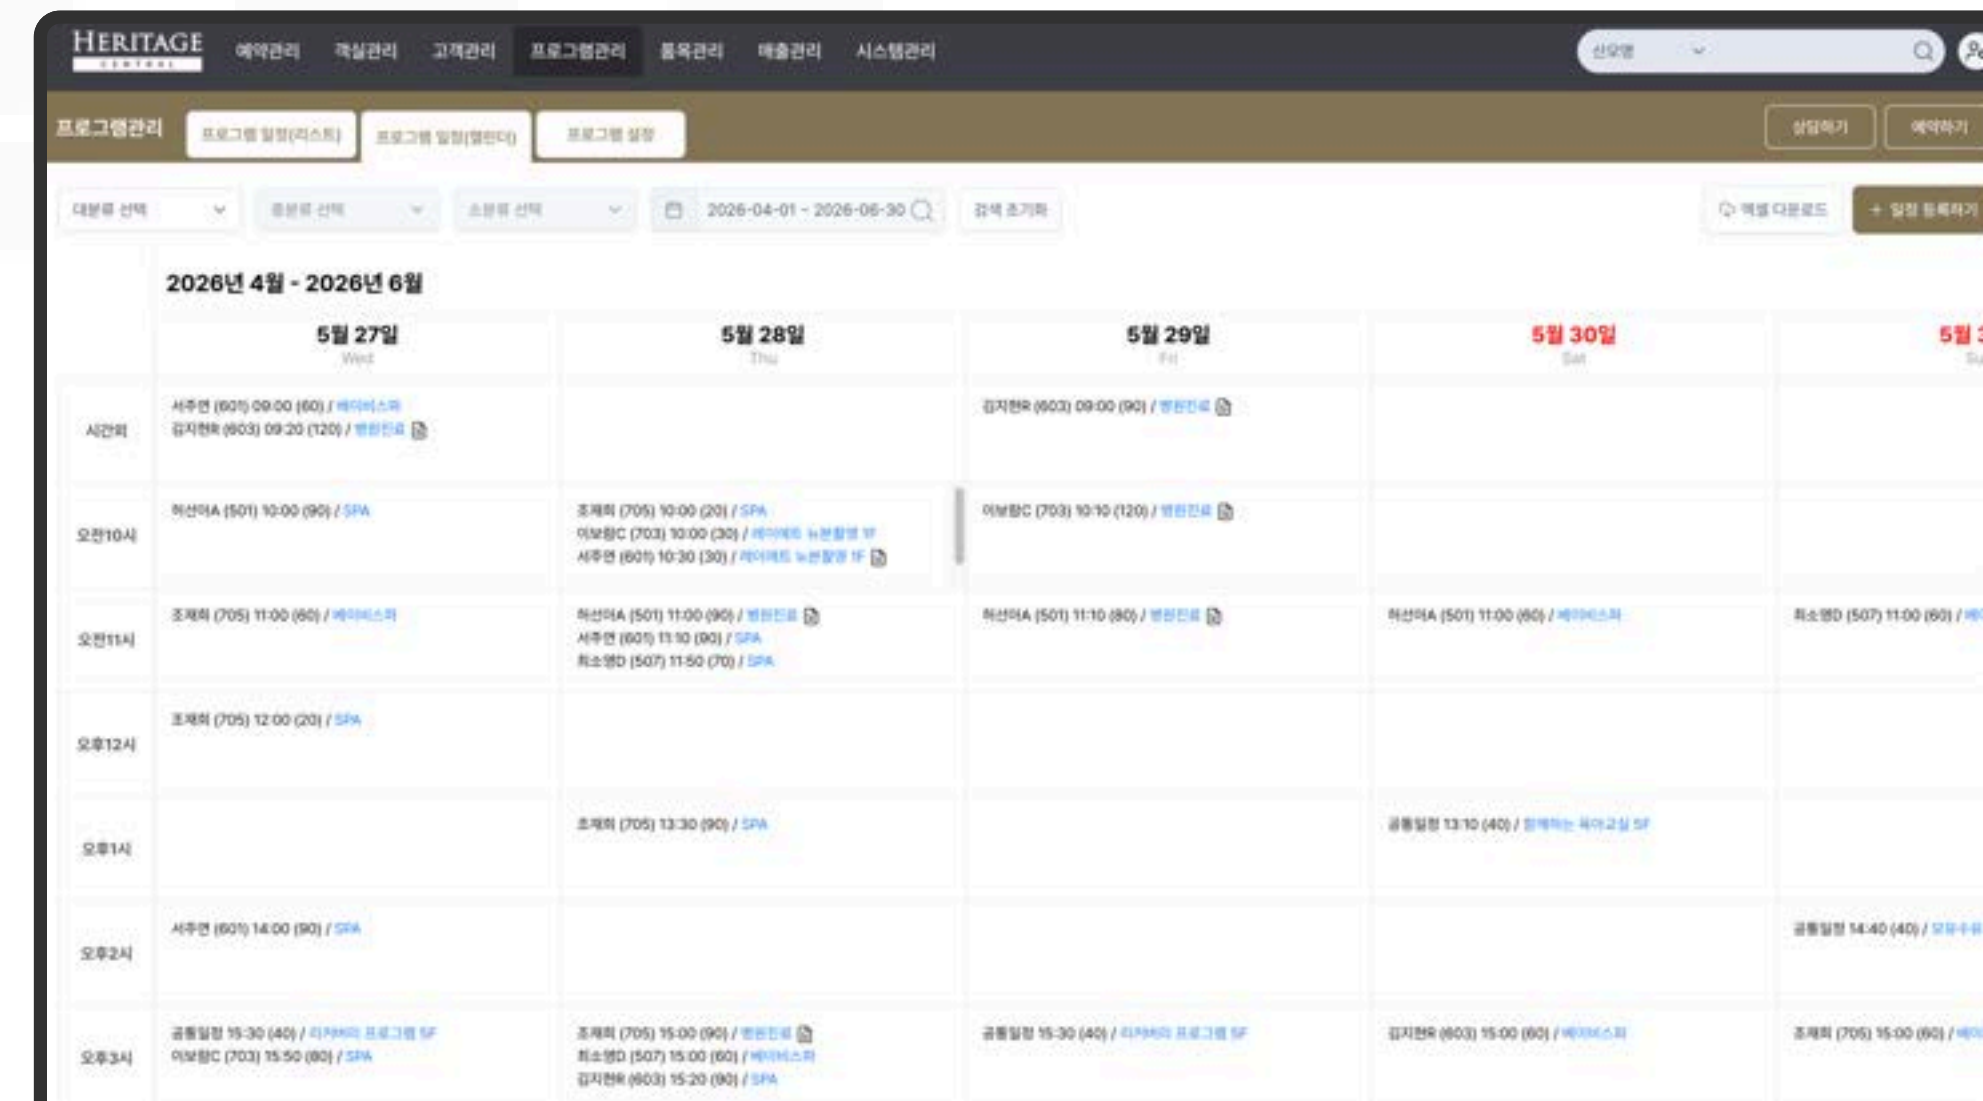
HERITAGE

예약관리 객실관리 고객관리 프로그램관리 품목관리 매출관리 시스템관리

신오엠

프로그램관리 프로그램 일정(리스트) 프로그램 일정(캘린더) 프로그램 설정

상담하기 예약하기

대분류 선택 중분류 선택 소분류 선택 2026-04-01 ~ 2026-06-30 검색 초기화

엑셀 다운로드 + 일정 등록하기

2026년 4월 - 2026년 6월

| | 5월 27일 Wed | 5월 28일 Thu | 5월 29일 Fri | 5월 30일 Sat | 5월 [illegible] |
|---|---|---|---|---|---|
| 시간외 | 서주연 (601) 09:00 (60) / 베이비스파<br>김지현R (603) 09:20 (120) / 병원진료 | | 김지현R (603) 09:00 (90) / 병원진료 | | |
| 오전10시 | 허선아A (501) 10:00 (90) / SPA | 조재희 (705) 10:00 (20) / SPA<br>이보람C (703) 10:00 (30) / 베이비 뉴본촬영 1F<br>서주연 (601) 10:30 (30) / 베이비 뉴본촬영 1F | 이보람C (703) 10:10 (120) / 병원진료 | | |
| 오전11시 | 조재희 (705) 11:00 (60) / 베이비스파 | 허선아A (501) 11:00 (90) / 병원진료<br>서주연 (601) 11:10 (90) / SPA<br>최소영D (507) 11:50 (70) / SPA | 허선아A (501) 11:10 (80) / 병원진료 | 허선아A (501) 11:00 (60) / 베이비스파 | 최소영D (507) 11:00 (60) / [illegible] |
| 오후12시 | 조재희 (705) 12:00 (20) / SPA | | | | |
| 오후1시 | | 조재희 (705) 13:30 (90) / SPA | | 공통일정 13:10 (40) / 함께하는 육아교실 5F | |
| 오후2시 | 서주연 (601) 14:00 (90) / SPA | | | | 공통일정 14:40 (40) / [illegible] |
| 오후3시 | 공통일정 15:30 (40) / 리커버리 프로그램 5F<br>이보람C (703) 15:50 (80) / SPA | 조재희 (705) 15:00 (90) / 병원진료<br>최소영D (507) 15:00 (60) / 베이비스파<br>김지현R (603) 15:20 (90) / SPA | 공통일정 15:30 (40) / 리커버리 프로그램 5F | 김지현R (603) 15:00 (60) / 베이비스파 | 조재희 (705) 15:00 (60) / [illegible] |